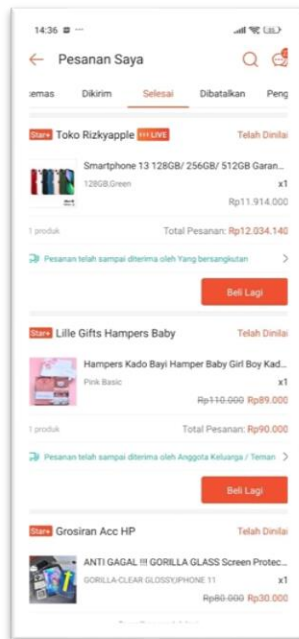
14:36

Pesanan Saya

kemas | Dikirim | Selesai | Dibatalkan | Peng

Star+ Toko Rizkyapple LIVE
Telah Dinilai

Smartphone 13 128GB/ 256GB/ 512GB Garan...
128GB,Green
x1
Rp11.914.000

1 produk
Total Pesanan: Rp12.034.140

Pesanan telah sampai diterima oleh Yang bersangkutan

Beli Lagi

Star+ Lille Gifts Hampers Baby
Telah Dinilai

Hampers Kado Bayi Hamper Baby Girl Boy Kad...
Pink Basic
x1
Rp110.000 Rp89.000

1 produk
Total Pesanan: Rp90.000

Pesanan telah sampai diterima oleh Anggota Keluarga / Teman

Beli Lagi

Star+ Grosiran Acc HP
Telah Dinilai

ANTI GAGAL !!! GORILLA GLASS Screen Protec...
GORILLA-CLEAR GLOSS,IPHONE 11
x1
Rp80.000 Rp30.000